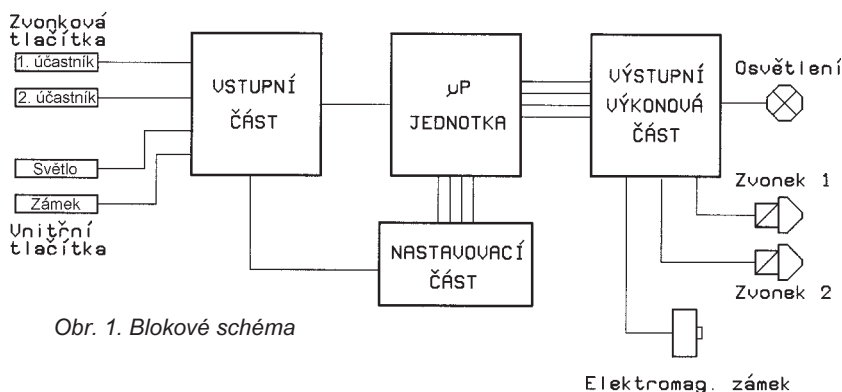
Zvonková tlačítka

1. účastník

2. účastník

Světlo

Zámek

Vnitřní tlačítka

VSTUPNÍ ČÁST

μP JEDNOTKA

NASTAVOVACÍ ČÁST

VÝSTUPNÍ VÝKONOVÁ ČÁST

Osvětlení

Zvonek 1

Zvonek 2

Elektromag. zámek

Obr. 1. Blokové schéma